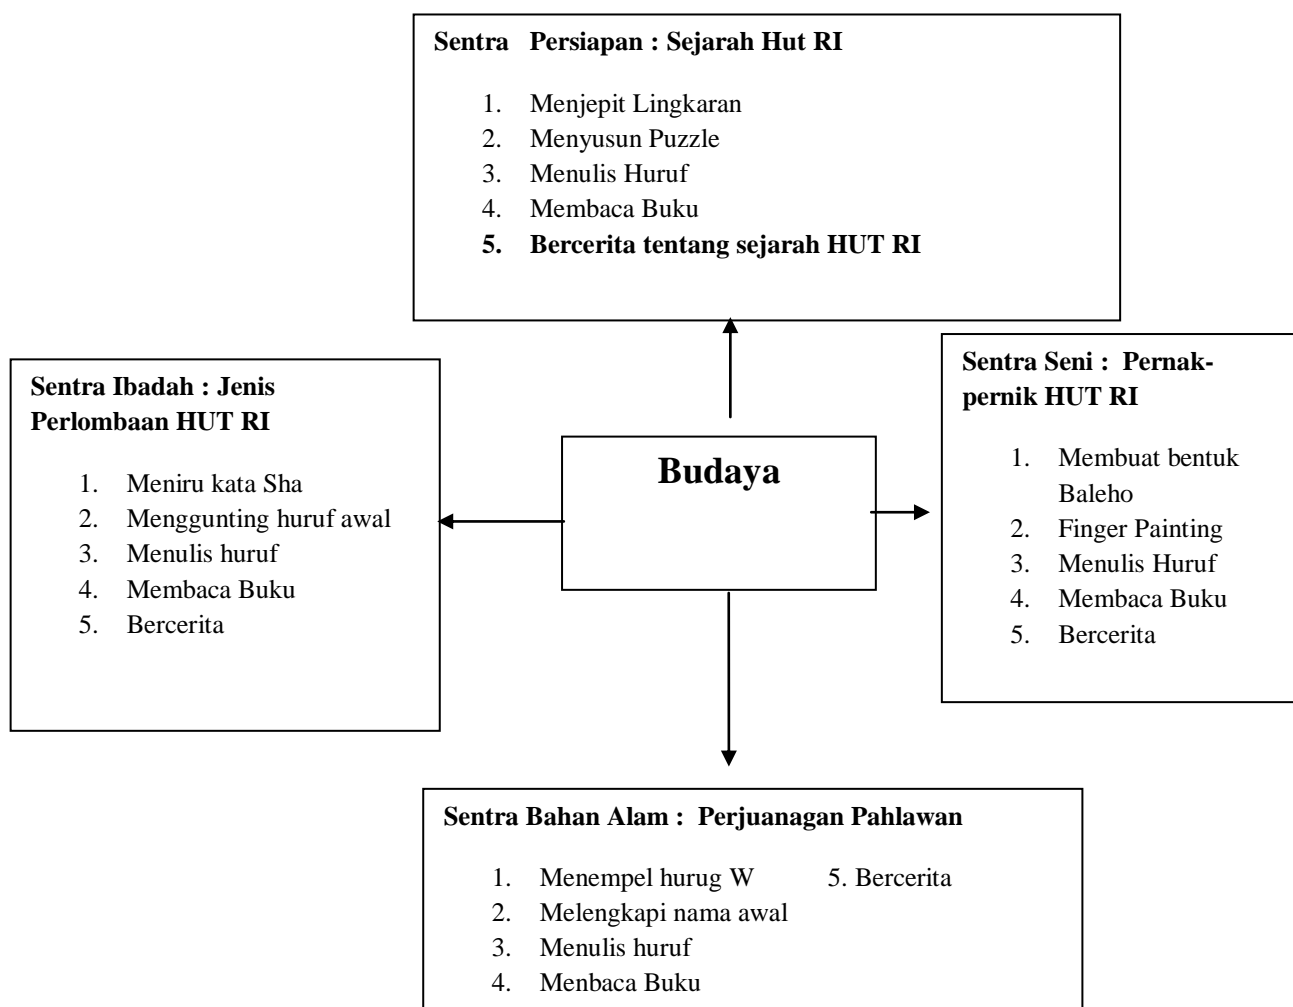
**Sentra Persiapan : Sejarah Hut RI**

1. Menjepit Lingkaran
2. Menyusun Puzzle
3. Menulis Huruf
4. Membaca Buku
5. **Bercerita tentang sejarah HUT RI**

**Sentra Ibadah : Jenis Perlombaan HUT RI**

1. Meniru kata Sha
2. Menggunting huruf awal
3. Menulis huruf
4. Membaca Buku
5. Bercerita

**Budaya**

**Sentra Seni : Pernak-pernik HUT RI**

1. Membuat bentuk Baleho
2. Finger Painting
3. Menulis Huruf
4. Membaca Buku
5. Bercerita

**Sentra Bahan Alam : Perjuanagan Pahlawan**

1. Menempel hurug W
2. Melengkapi nama awal
3. Menulis huruf
4. Menbaca Buku
5. Bercerita